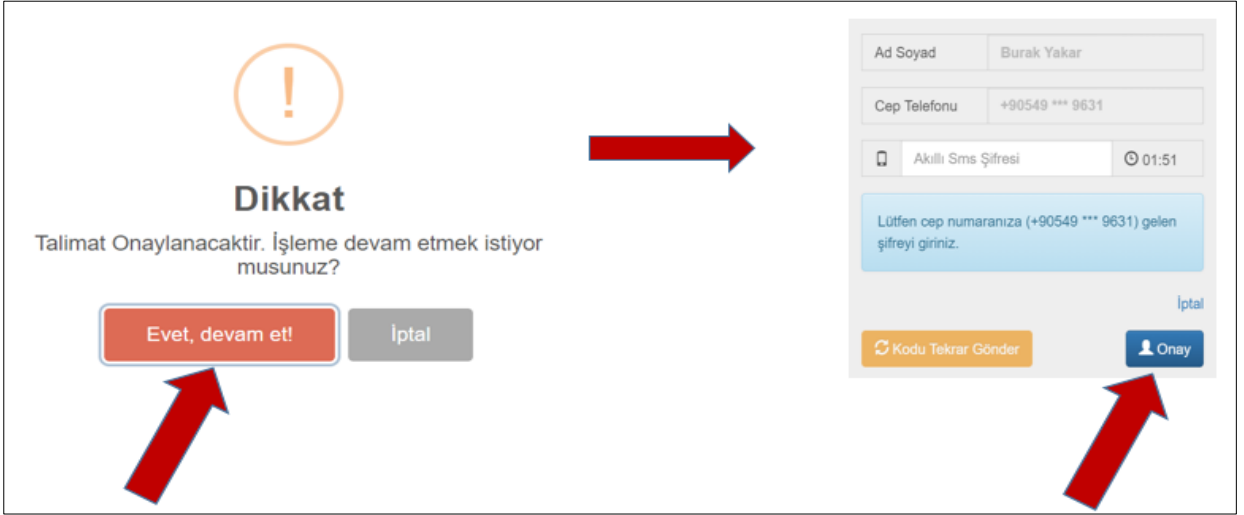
!

Dikkat

Talimat Onaylanacaktir. İşleme devam etmek istiyor musunuz?

Evet, devam et!

İptal

Ad Soyad | Burak Yakar

Cep Telefonu | +90549 *** 9631

Akıllı Sms Şifresi | 01:51

Lütfen cep numaranıza (+90549 *** 9631) gelen şifreyi giriniz.

İptal

Kodu Tekrar Gönder

Onay